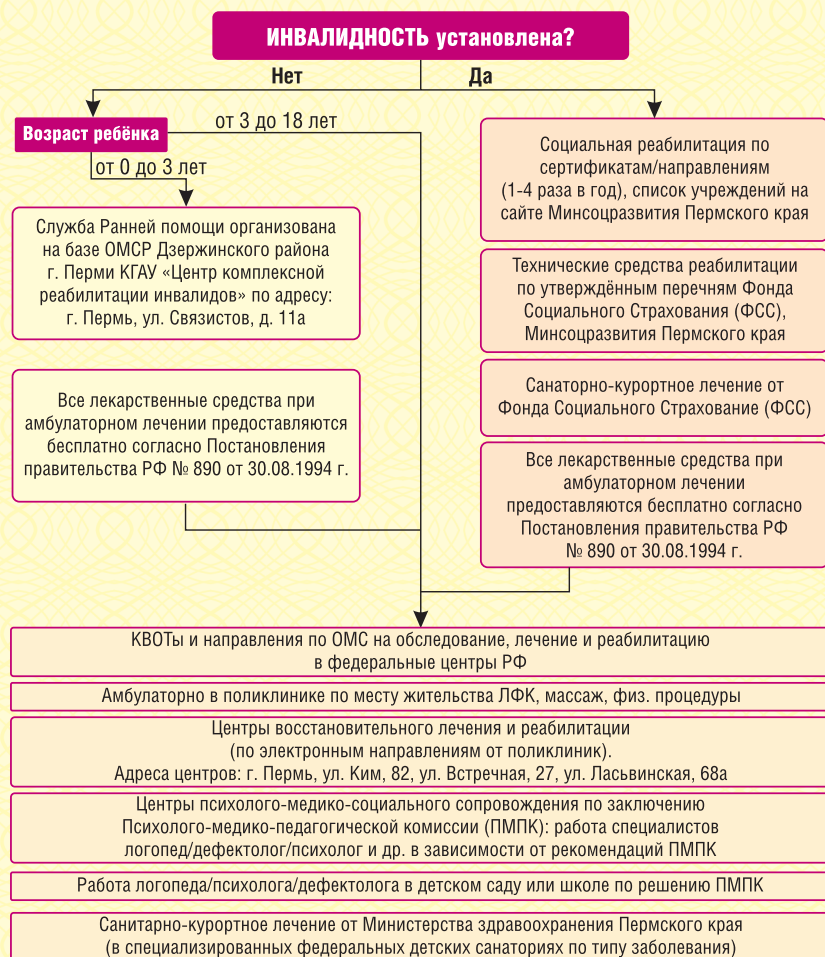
ИНВАЛИДНОСТЬ установлена?

Нет

Да

Возраст ребёнка

от 3 до 18 лет

от 0 до 3 лет

Служба Ранней помощи организована на базе ОМСР Дзержинского района г. Перми КГАУ «Центр комплексной реабилитации инвалидов» по адресу: г. Пермь, ул. Связистов, д. 11а

Все лекарственные средства при амбулаторном лечении предоставляются бесплатно согласно Постановления правительства РФ № 890 от 30.08.1994 г.

Социальная реабилитация по сертификатам/направлениям (1-4 раза в год), список учреждений на сайте Минсоцразвития Пермского края

Технические средства реабилитации по утверждённым перечням Фонда Социального Страхования (ФСС), Минсоцразвития Пермского края

Санаторно-курортное лечение от Фонда Социального Страхование (ФСС)

Все лекарственные средства при амбулаторном лечении предоставляются бесплатно согласно Постановления правительства РФ № 890 от 30.08.1994 г.

КВОТы и направления по ОМС на обследование, лечение и реабилитацию в федеральные центры РФ

Амбулаторно в поликлинике по месту жительства ЛФК, массаж, физ. процедуры

Центры восстановительного лечения и реабилитации (по электронным направлениям от поликлиник). Адреса центров: г. Пермь, ул. Ким, 82, ул. Встречная, 27, ул. Ласьвинская, 68а

Центры психолого-медико-социального сопровождения по заключению Психолого-медико-педагогической комиссии (ПМПК): работа специалистов логопед/дефектолог/психолог и др. в зависимости от рекомендаций ПМПК

Работа логопеда/психолога/дефектолога в детском саду или школе по решению ПМПК

Санитарно-курортное лечение от Министерства здравоохранения Пермского края (в специализированных федеральных детских санаториях по типу заболевания)